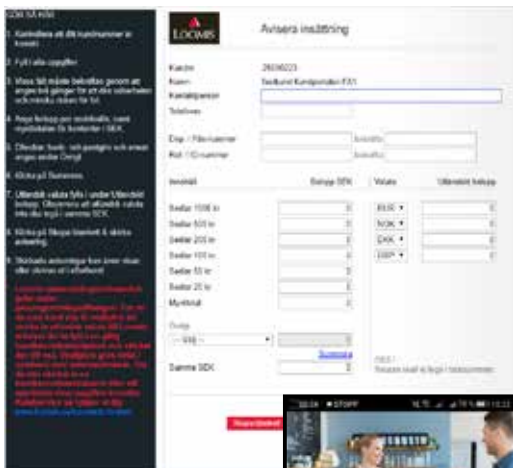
GÖR SÅ HÄR

1. Kontrollera att ditt kundnummer är korrekt.

2. Fyll i alla uppgifter.

3. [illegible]

4. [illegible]

5. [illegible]

6. Klicka på Summera.

7. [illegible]

8. Klicka på Skapa blankett & skriva avisering.

9. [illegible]

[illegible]

LOOMIS

Avisera insättning

Kund nr: 2835023
Kund: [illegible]
Kontaktperson
Telefon

Dep- / Påsnummer
Rull- / ID-nummer

| Innehåll | Belopp SEK |
|---|---|
| Sedlar 1000 kr | 0 |
| Sedlar 500 kr | 0 |
| Sedlar 200 kr | 0 |
| Sedlar 100 kr | 0 |
| Sedlar 50 kr | 0 |
| Sedlar 20 kr | 0 |
| Mynt/rull | 0 |

| Valuta | Utländskt belopp |
|---|---|
| EUR | 0 |
| NOK | 0 |
| DKK | 0 |
| GBP | 0 |

Övrigt
-- Välj --
Summera
Summa SEK 0

Skapa blankett

10:24 STOPP